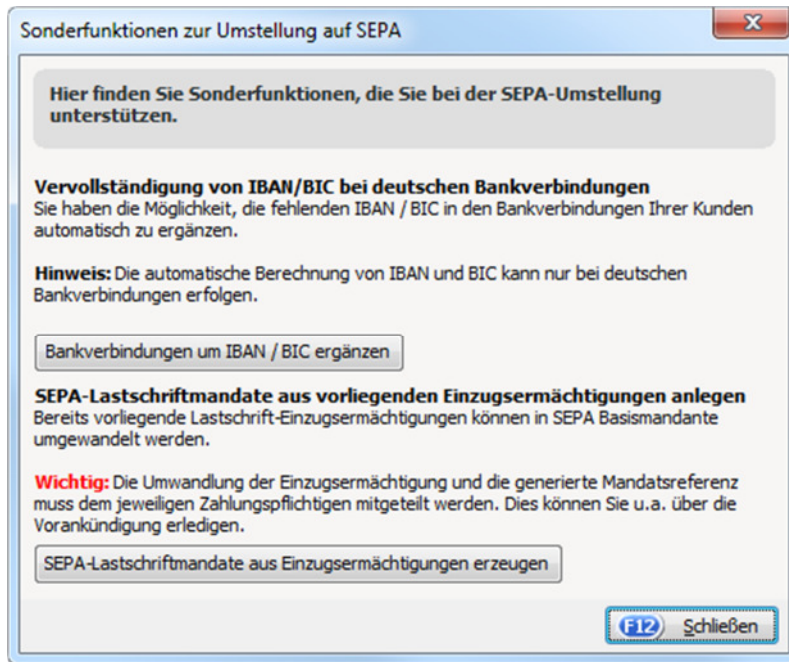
Sonderfunktionen zur Umstellung auf SEPA

Hier finden Sie Sonderfunktionen, die Sie bei der SEPA-Umstellung unterstützen.

Vervollständigung von IBAN/BIC bei deutschen Bankverbindungen
Sie haben die Möglichkeit, die fehlenden IBAN / BIC in den Bankverbindungen Ihrer Kunden automatisch zu ergänzen.

Hinweis: Die automatische Berechnung von IBAN und BIC kann nur bei deutschen Bankverbindungen erfolgen.

Bankverbindungen um IBAN / BIC ergänzen

SEPA-Lastschriftmandate aus vorliegenden Einzugsermächtigungen anlegen
Bereits vorliegende Lastschrift-Einzugsermächtigungen können in SEPA Basismandante umgewandelt werden.

Wichtig: Die Umwandlung der Einzugsermächtigung und die generierte Mandatsreferenz muss dem jeweiligen Zahlungspflichtigen mitgeteilt werden. Dies können Sie u.a. über die Vorankündigung erledigen.

SEPA-Lastschriftmandate aus Einzugsermächtigungen erzeugen

F12 Schließen